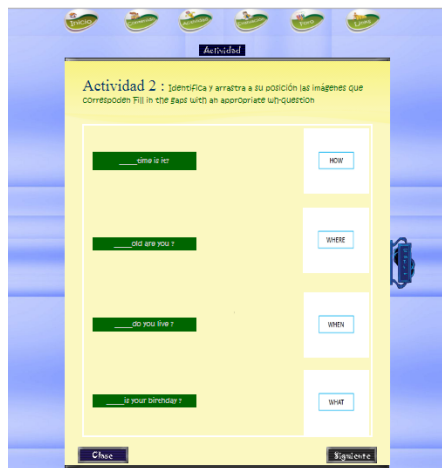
Inicio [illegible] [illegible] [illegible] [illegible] Links

Actividad

Actividad 2 : Identifica y arrastra a su posición las imágenes que corresponden Fill in the gaps with an appropriate wh-question

_____time is it?

HOW

_____old are you ?

WHERE

_____do you live ?

WHEN

_____is your birthday ?

WHAT

Clase

Siguiente